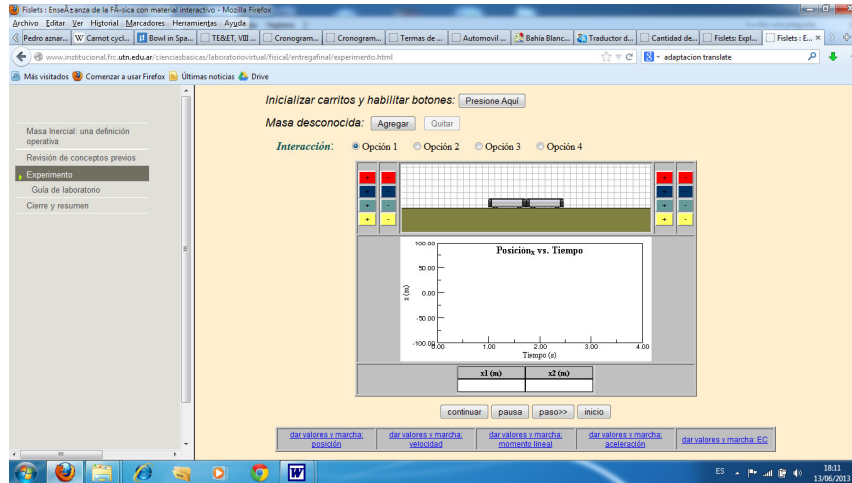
Fislets : EnseÃ±anza de la FÃ­sica con material interactivo - Mozilla Firefox

Archivo Editar Ver Historial Marcadores Herramientas Ayuda

Pedro aznar... W Carnot cycl... Bowl in Spa... TE&ET, VIII ... Cronogram... Cronogram... Termas de ... Automovil ... Bahía Blanc... Traductor d... Cantidad de... Fislets: Expl... Fislets: E... ×

www.institucional.frc.utn.edu.ar/cienciasbasicas/laboratoriovirtual/fisicaI/entregafinal/experimento.html

adaptacion translate

Más visitados Comenzar a usar Firefox Últimas noticias Drive

Masa Inercial: una definición operativa

Revisión de conceptos previos

Experimento

Guía de laboratorio

Cierre y resumen

Inicializar carritos y habilitar botones: Presione Aquí

Masa desconocida: Agregar Quitar

Interacción: Opción 1 Opción 2 Opción 3 Opción 4

+ - + -

+ - + -

Posición$_x$ vs. Tiempo

100.00
50.00
0.00
-50.00
-100.00

x (m)

0.00 1.00 2.00 3.00 4.00

Tiempo (s)

| x1 (m) | x2 (m) |
|---|---|
| | |

continuar pausa paso>> inicio

dar valores y marcha: posición | dar valores y marcha: velocidad | dar valores y marcha: momento lineal | dar valores y marcha: aceleración | dar valores y marcha: EC

ES 18:11 13/06/2013